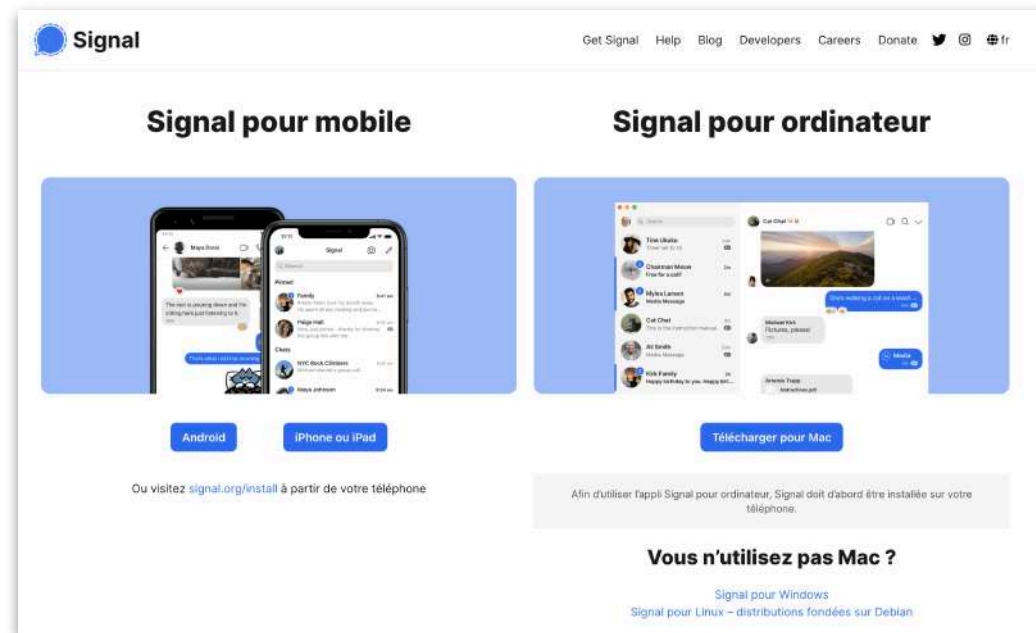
Signal

Get Signal Help Blog Developers Careers Donate fr

Signal pour mobile

Android iPhone ou iPad

Ou visitez signal.org/install à partir de votre téléphone

Signal pour ordinateur

Télécharger pour Mac

Afin d'utiliser l'appli Signal pour ordinateur, Signal doit d'abord être installée sur votre téléphone.

Vous n'utilisez pas Mac ?

Signal pour Windows
Signal pour Linux – distributions fondées sur Debian